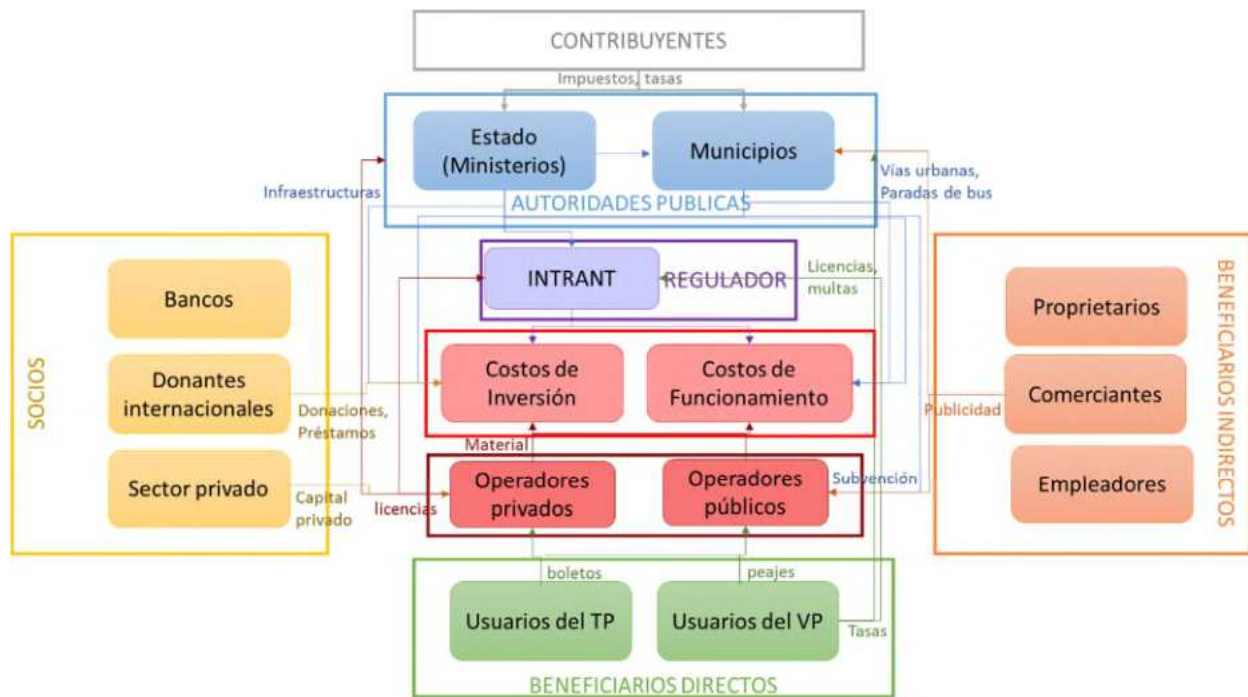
CONTRIBUYENTES

Impuestos, tasas

Estado (Ministerios)

Municipios

Infraestructuras

Vías urbanas, Paradas de bus

AUTORIDADES PUBLICAS

INTRANT

REGULADOR

Licencias, multas

SOCIOS

Bancos

Donantes internacionales

Sector privado

Donaciones, Préstamos

Capital privado

licencias

Costos de Inversión

Costos de Funcionamiento

Material

Operadores privados

Operadores públicos

Subvención

Publicidad

BENEFICIARIOS INDIRECTOS

Proprietarios

Comerciantes

Empleadores

boletos

peajes

Usuarios del TP

Usuarios del VP

Tasas

BENEFICIARIOS DIRECTOS